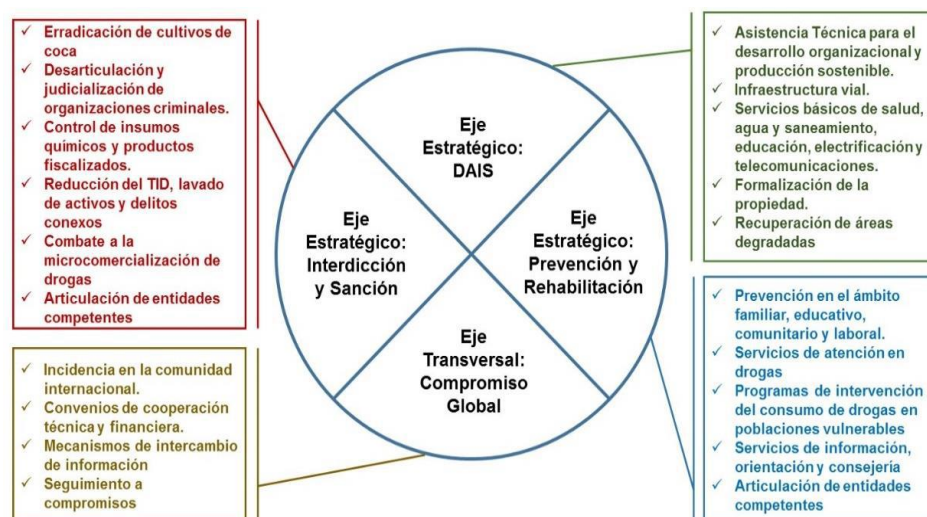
✓ Erradicación de cultivos de coca
✓ Desarticulación y judicialización de organizaciones criminales.
✓ Control de insumos químicos y productos fiscalizados.
✓ Reducción del TID, lavado de activos y delitos conexos
✓ Combate a la microcomercialización de drogas
✓ Articulación de entidades competentes

Eje Estratégico: DAIS

Eje Estratégico: Interdicción y Sanción

Eje Estratégico: Prevención y Rehabilitación

Eje Transversal: Compromiso Global

✓ Asistencia Técnica para el desarrollo organizacional y producción sostenible.
✓ Infraestructura vial.
✓ Servicios básicos de salud, agua y saneamiento, educación, electrificación y telecomunicaciones.
✓ Formalización de la propiedad.
✓ Recuperación de áreas degradadas

✓ Prevención en el ámbito familiar, educativo, comunitario y laboral.
✓ Servicios de atención en drogas
✓ Programas de intervención del consumo de drogas en poblaciones vulnerables
✓ Servicios de información, orientación y consejería
✓ Articulación de entidades competentes

✓ Incidencia en la comunidad internacional.
✓ Convenios de cooperación técnica y financiera.
✓ Mecanismos de intercambio de información
✓ Seguimiento a compromisos